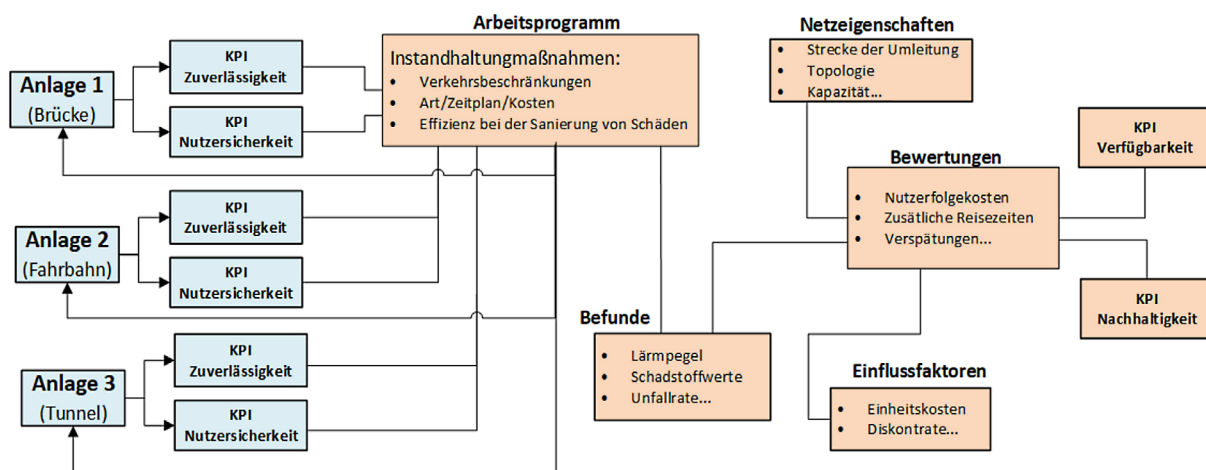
Anlage 1
(Brücke)

KPI
Zuverlässigkeit

KPI
Nutzersicherkeit

Arbeitsprogramm

Instandhaltungmaßnahmen:
- Verkehrsbeschränkungen
- Art/Zeitplan/Kosten
- Effizienz bei der Sanierung von Schäden

Netzeigenschaften
- Strecke der Umleitung
- Topologie
- Kapazität...

KPI
Verfügbarkeit

Bewertungen
- Nutzerfolgekosten
- Zusätliche Reisezeiten
- Verspätungen...

Anlage 2
(Fahrbahn)

KPI
Zuverlässigkeit

KPI
Nutzersicherkeit

KPI
Nachhaltigkeit

Befunde
- Lärmpegel
- Schadstoffwerte
- Unfallrate...

Anlage 3
(Tunnel)

KPI
Zuverlässigkeit

KPI
Nutzersicherkeit

Einflussfaktoren
- Einheitskosten
- Diskontrate...